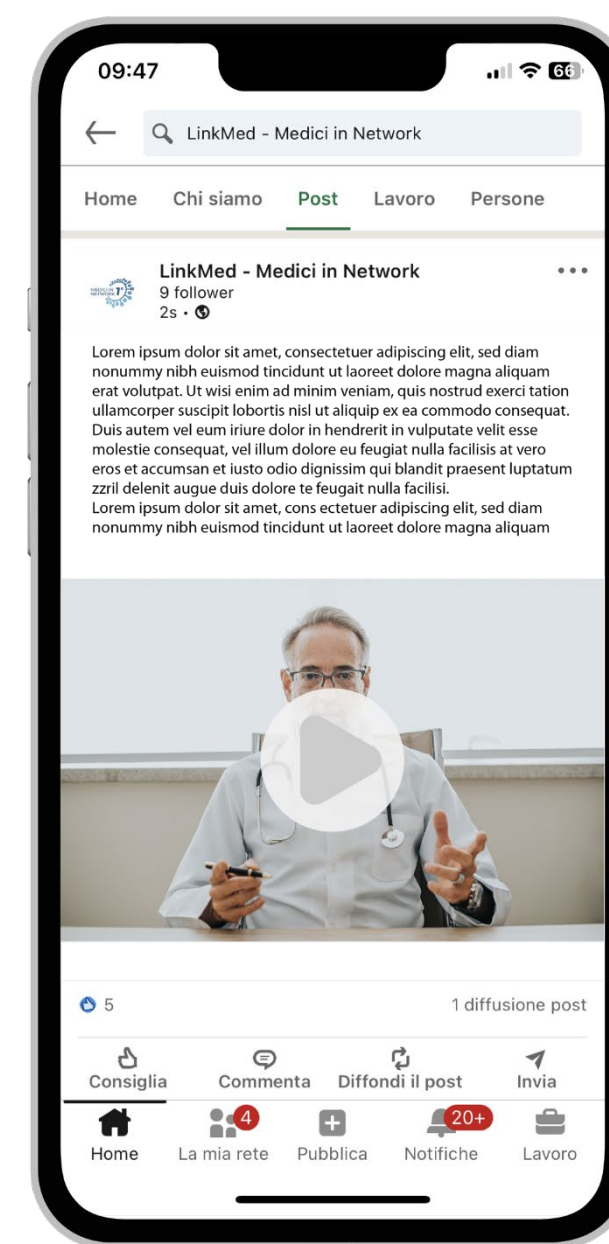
09:47

66

LinkMed - Medici in Network

Home Chi siamo Post Lavoro Persone

LinkMed - Medici in Network
9 follower
2s •

Lorem ipsum dolor sit amet, consectetuer adipiscing elit, sed diam nonummy nibh euismod tincidunt ut laoreet dolore magna aliquam erat volutpat. Ut wisi enim ad minim veniam, quis nostrud exerci tation ullamcorper suscipit lobortis nisl ut aliquip ex ea commodo consequat. Duis autem vel eum iriure dolor in hendrerit in vulputate velit esse molestie consequat, vel illum dolore eu feugiat nulla facilisis at vero eros et accumsan et iusto odio dignissim qui blandit praesent luptatum zzril delenit augue duis dolore te feugait nulla facilisi.
Lorem ipsum dolor sit amet, cons ectetuer adipiscing elit, sed diam nonummy nibh euismod tincidunt ut laoreet dolore magna aliquam

5

1 diffusione post

Consiglia Commenta Diffondi il post Invia

Home 4 La mia rete Pubblica 20+ Notifiche Lavoro